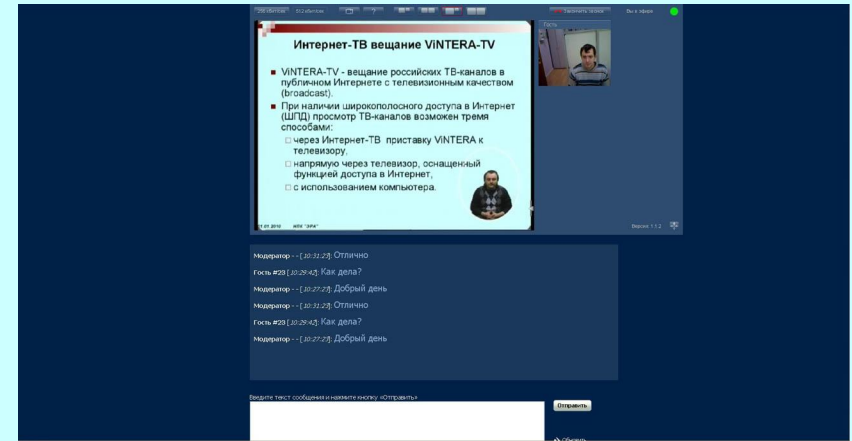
256 кбит/сек 512 кбит/сек

Закончить сеанс

Вы в эфире

Гость

Интернет-ТВ вещание ViNTERA-TV

ViNTERA-TV - вещание российских ТВ-каналов в публичном Интернете с телевизионным качеством (broadcast).

При наличии широкополосного доступа в Интернет (ШПД) просмотр ТВ-каналов возможен тремя способами:

через Интернет-ТВ приставку ViNTERA к телевизору,

напрямую через телевизор, оснащенный функцией доступа в Интернет,

с использованием компьютера.

11.01.2010

НПК "ЭРА"

Версия 1.1.2

Модератор - - [10:31:23]: Отлично

Гость #23 [10:29:42]: Как дела?

Модератор - - [10:27:27]: Добрый день

Модератор - - [10:31:23]: Отлично

Гость #23 [10:29:42]: Как дела?

Модератор - - [10:27:27]: Добрый день

Введите текст сообщения и нажмите кнопку «Отправить»

Отправить

Обновить